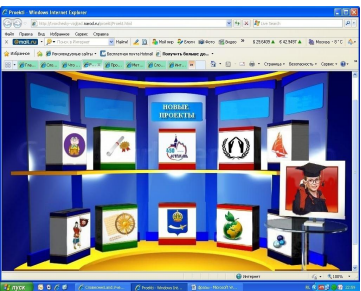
Proekt - Windows Internet Explorer

Файл Правка Вид Избранное Сервис Справка

Найти

Избранное

Рекомендуемые сайты

Бесплатная почта Hotmail

Получить больше до...

Страница

Безопасность

Сервис

НОВЫЕ ПРОЕКТЫ

Интернет

100%

пуск